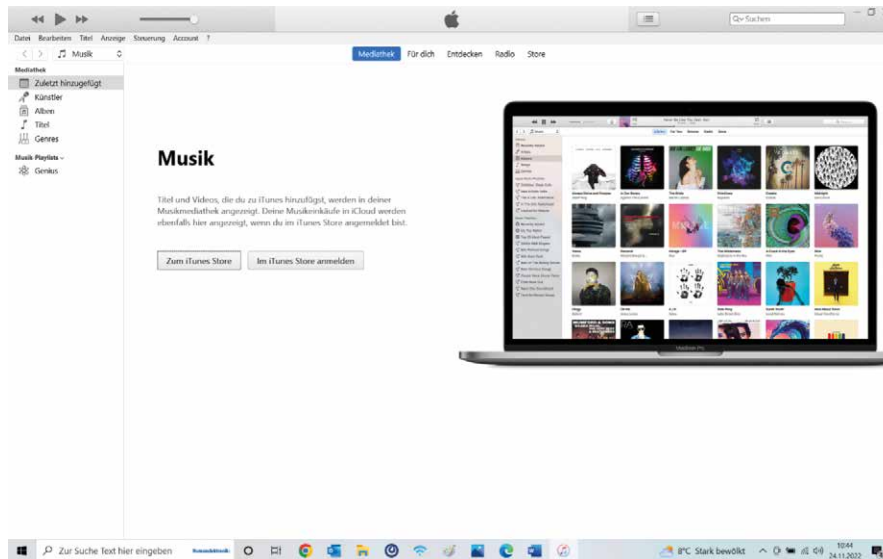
Q~ Suchen

Datei Bearbeiten Titel Anzeige Steuerung Account ?

Musik

Mediathek Für dich Entdecken Radio Store

Mediathek
Zuletzt hinzugefügt
Künstler
Alben
Titel
Genres

Musik-Playlists
Genius

Musik

Titel und Videos, die du zu iTunes hinzufügst, werden in deiner Musikmediathek angezeigt. Deine Musikeinkäufe in iCloud werden ebenfalls hier angezeigt, wenn du im iTunes Store angemeldet bist.

Zum iTunes Store

Im iTunes Store anmelden

Zur Suche Text hier eingeben

8°C Stark bewölkt

10:44
24.11.2022